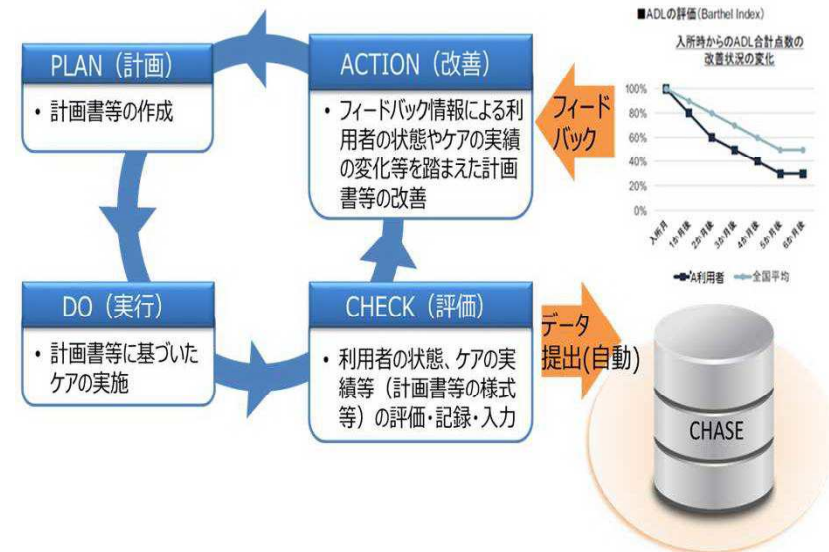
PLAN（計画）

• 計画書等の作成

ACTION（改善）

• フィードバック情報による利用者の状態やケアの実績の変化等を踏まえた計画書等の改善

フィードバック

■ADLの評価(Barthel Index)

入所時からのADL合計点数の改善状況の変化

100%
80%
60%
40%
20%
0%

入所月
1か月後
2か月後
3か月後
4か月後
5か月後
6か月後

A利用者
全国平均

DO（実行）

• 計画書等に基づいたケアの実施

CHECK（評価）

• 利用者の状態、ケアの実績等（計画書等の様式等）の評価・記録・入力

データ提出(自動)

CHASE